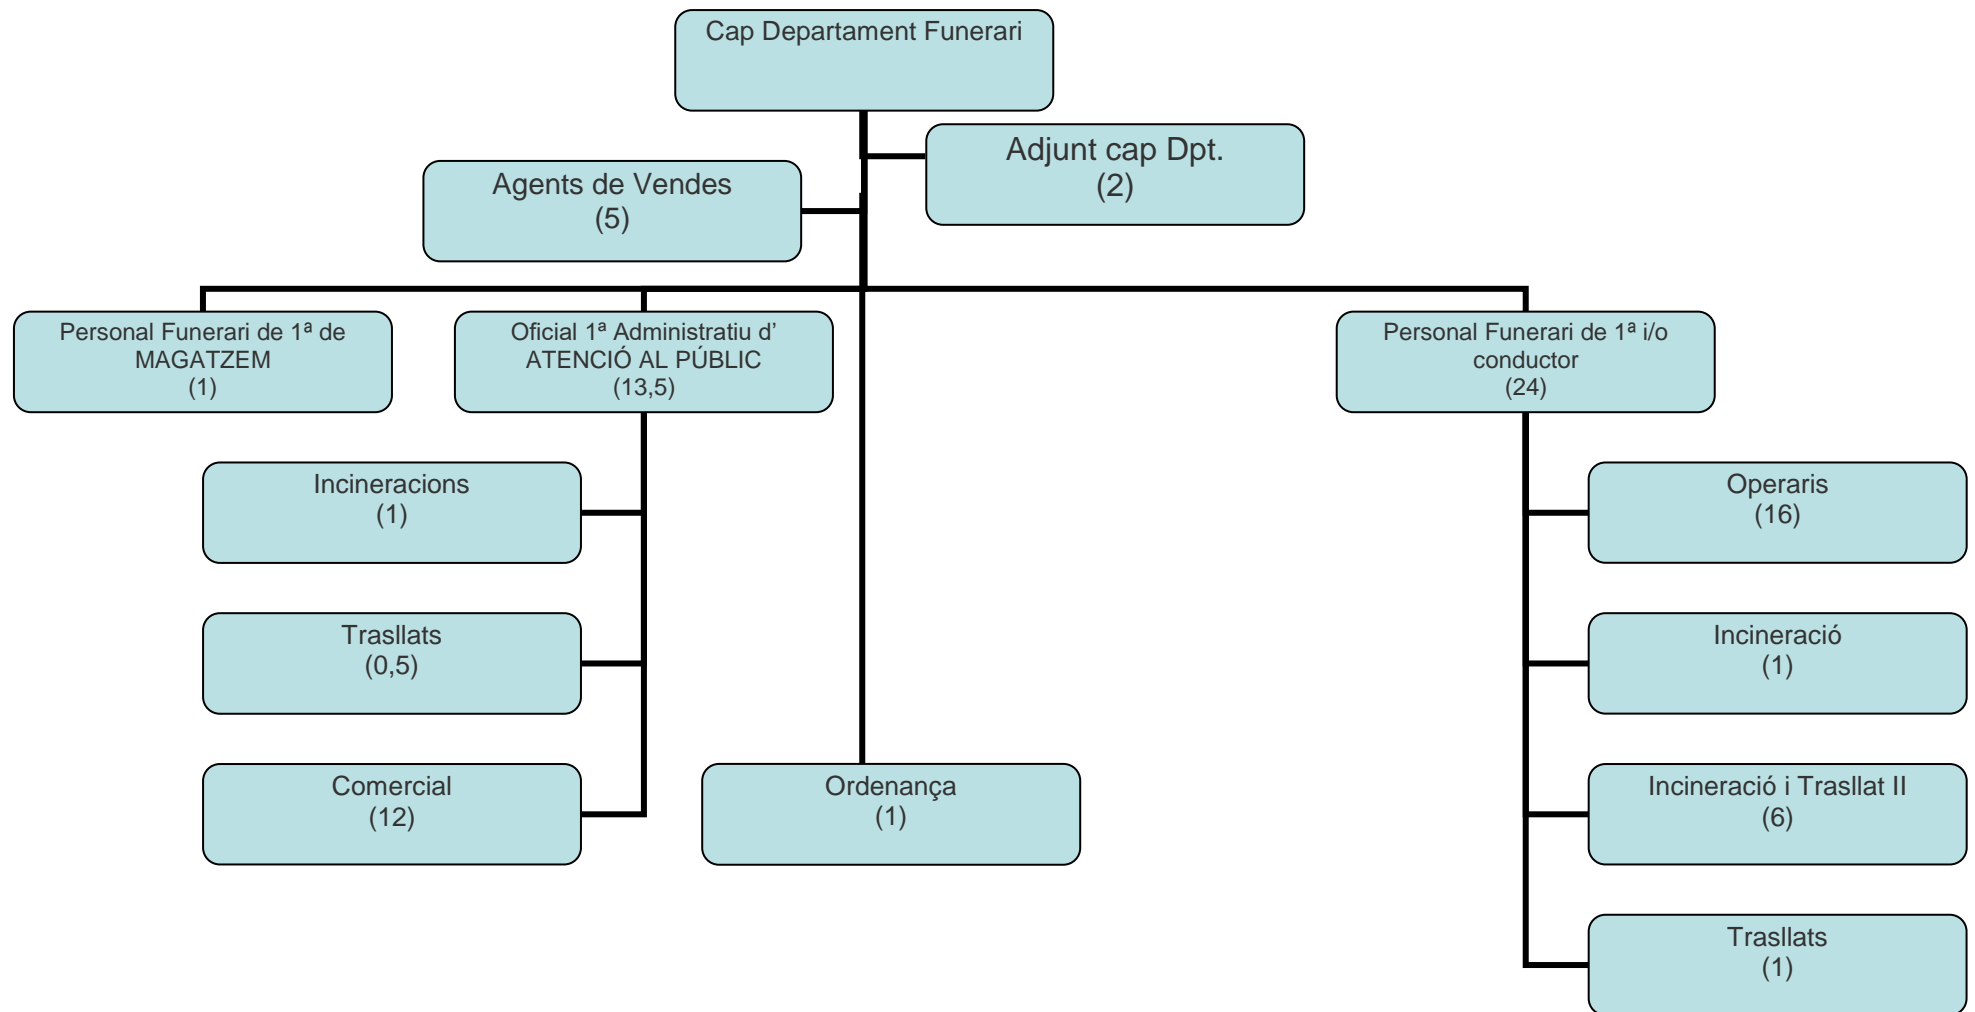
Cap Departament Funerari

Agents de Vendes
(5)

Adjunt cap Dpt.
(2)

Personal Funerari de 1ª de MAGATZEM
(1)

Oficial 1ª Administratiu d' ATENCIÓ AL PÚBLIC
(13,5)

Personal Funerari de 1ª i/o conductor
(24)

Incineracions
(1)

Trasllats
(0,5)

Comercial
(12)

Ordenança
(1)

Operaris
(16)

Incineració
(1)

Incineració i Trasllat II
(6)

Trasllats
(1)